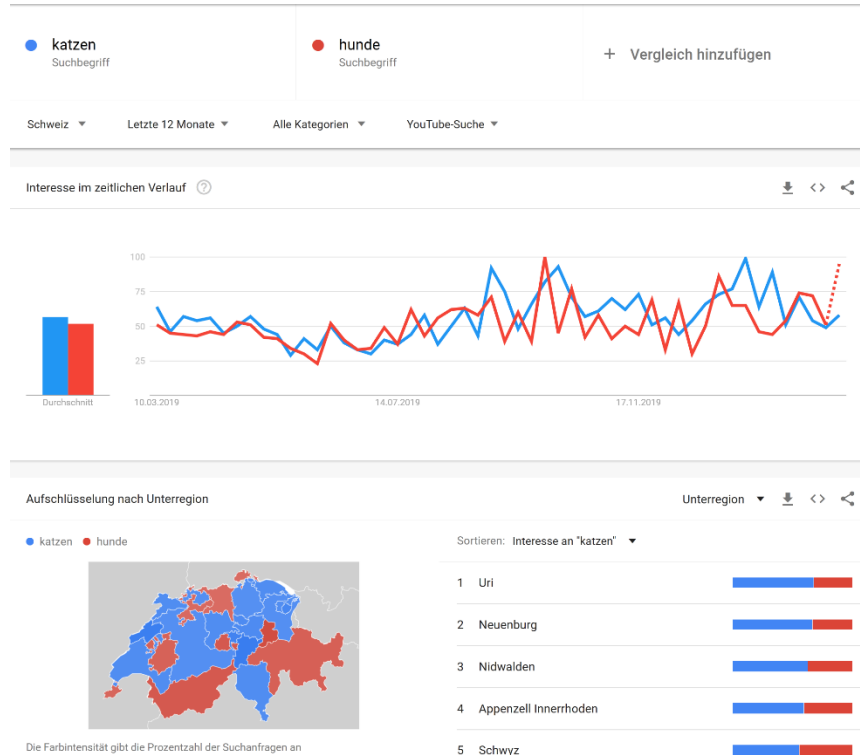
katzen
Suchbegriff

hunde
Suchbegriff

+ Vergleich hinzufügen

Schweiz ▾ Letzte 12 Monate ▾ Alle Kategorien ▾ YouTube-Suche ▾

Interesse im zeitlichen Verlauf

100
75
50
25

Durchschnitt

10.03.2019 14.07.2019 17.11.2019

Aufschlüsselung nach Unterregion

Unterregion ▾

katzen hunde

Sortieren: Interesse an "katzen" ▾

1 Uri
2 Neuenburg
3 Nidwalden
4 Appenzell Innerrhoden
5 Schwyz

Die Farbintensität gibt die Prozentzahl der Suchanfragen an